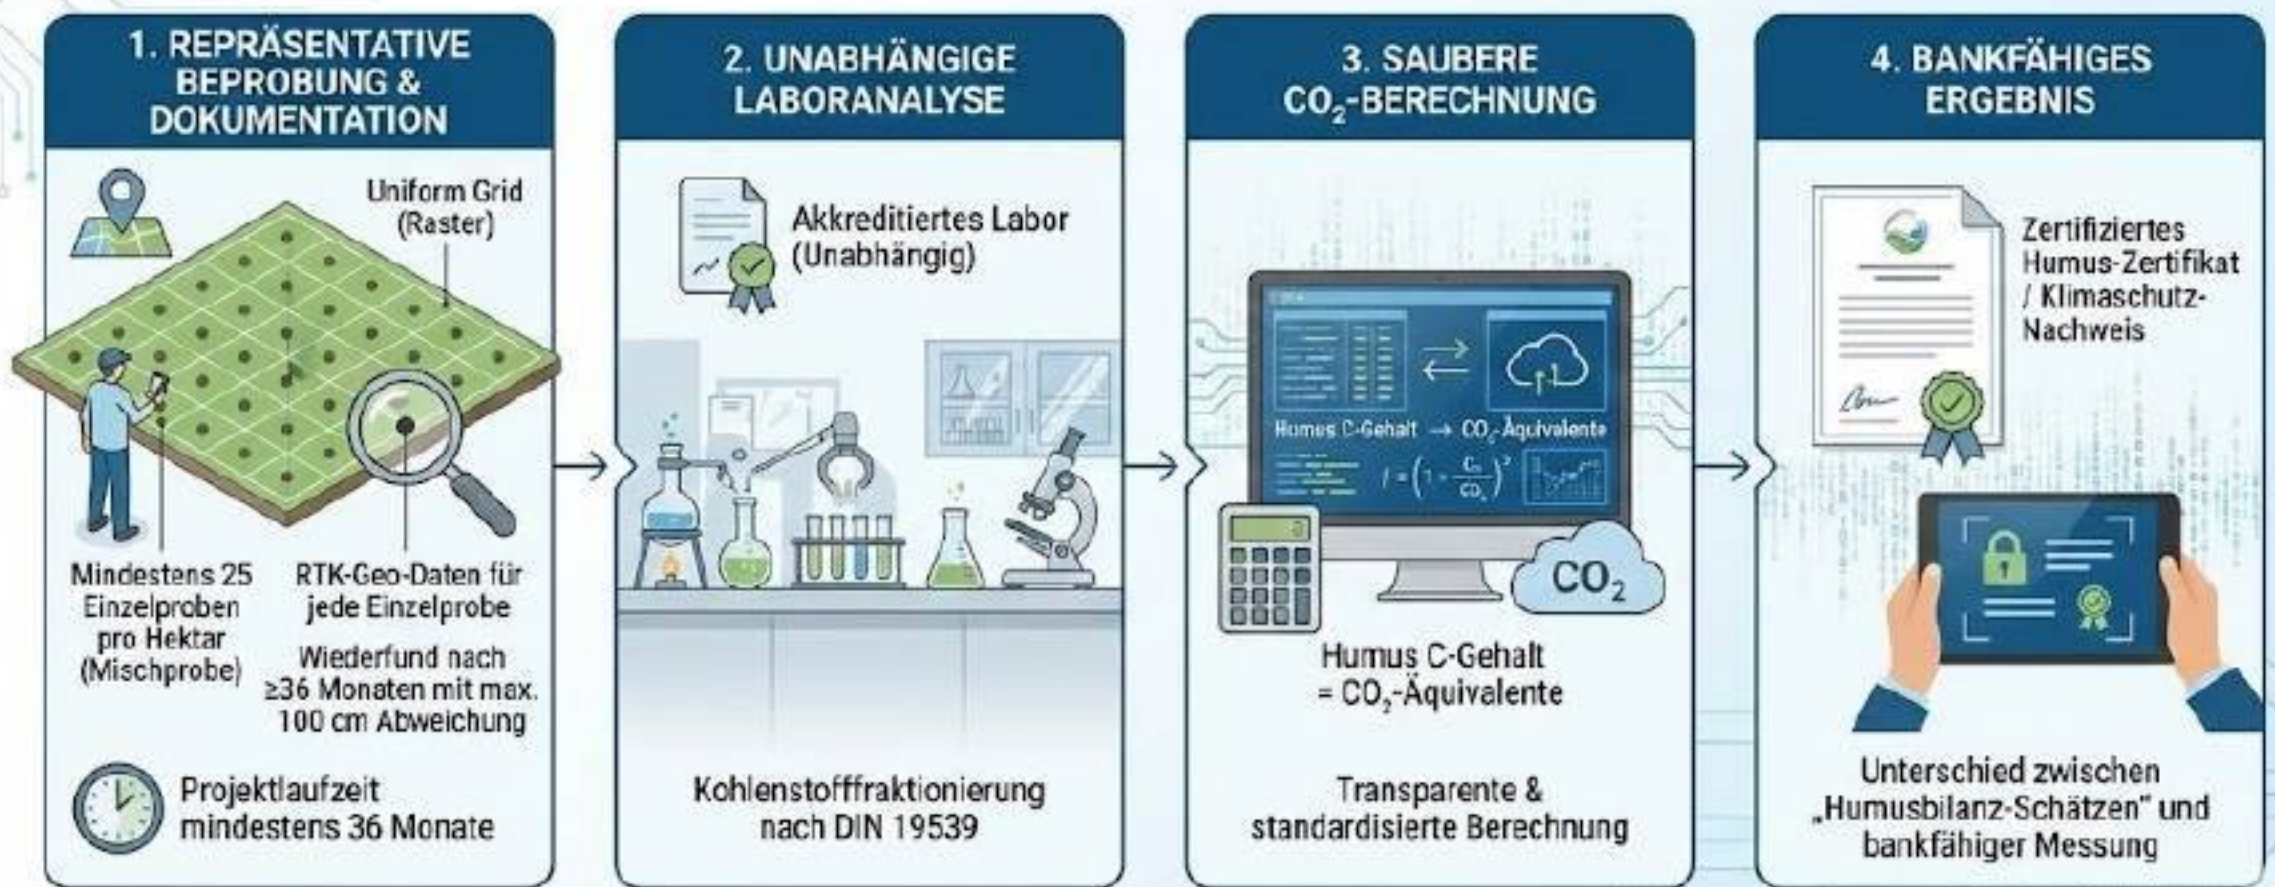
1. REPRÄSENTATIVE BEPROBUNG & DOKUMENTATION

Uniform Grid (Raster)

Mindestens 25 Einzelproben pro Hektar (Mischprobe)

RTK-Geo-Daten für jede Einzelprobe

Wiederfund nach ≥36 Monaten mit max. 100 cm Abweichung

Projektlaufzeit mindestens 36 Monate

2. UNABHÄNGIGE LABORANALYSE

Akkreditiertes Labor (Unabhängig)

Kohlenstofffraktionierung nach DIN 19539

3. SAUBERE $CO_2$-BERECHNUNG

Humus C-Gehalt → $CO_2$-Äquivalente

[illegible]

$CO_2$

Humus C-Gehalt = $CO_2$-Äquivalente

Transparente & standardisierte Berechnung

4. BANKFÄHIGES ERGEBNIS

Zertifiziertes Humus-Zertifikat / Klimaschutz-Nachweis

Unterschied zwischen „Humusbilanz-Schätzen" und bankfähiger Messung